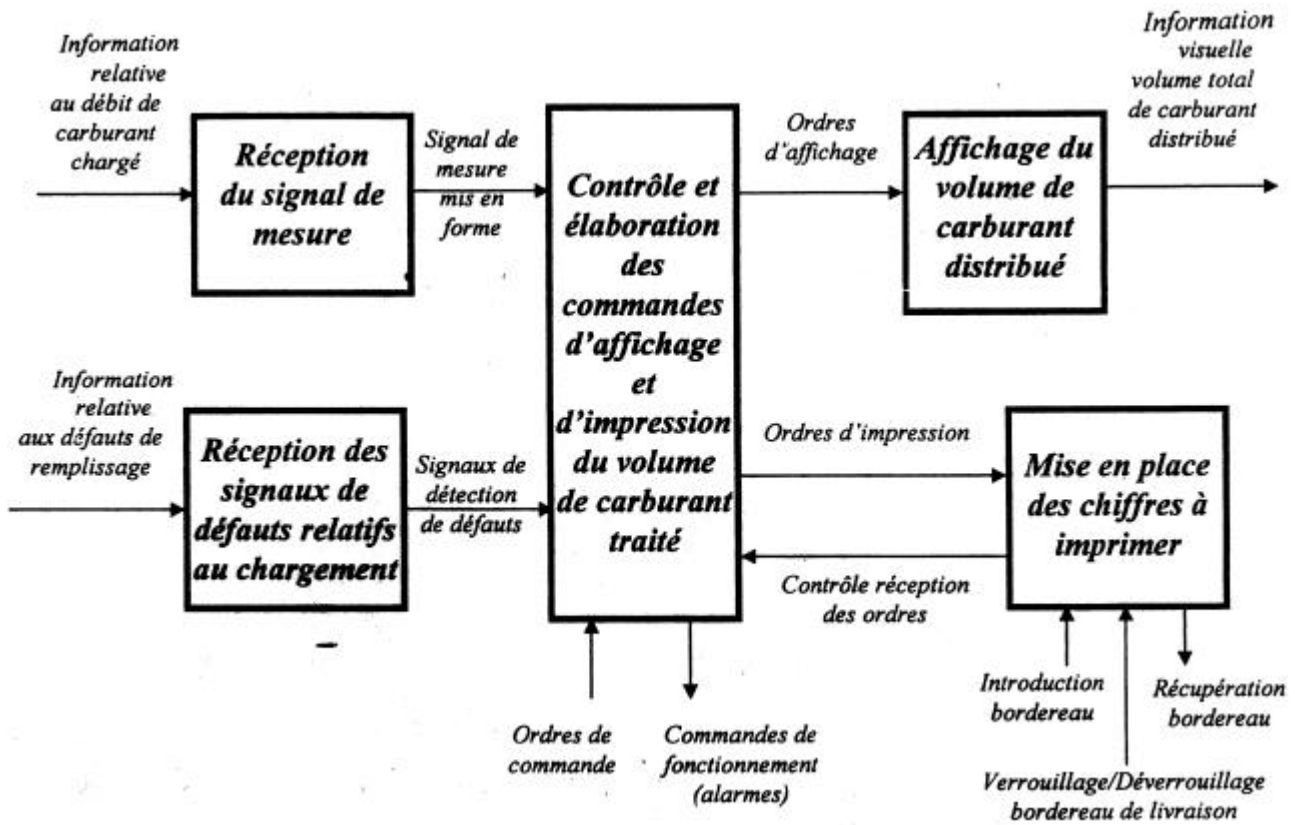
Information relative au débit de carburant chargé

Réception du signal de mesure

Signal de mesure mis en forme

Contrôle et élaboration des commandes d'affichage et d'impression du volume de carburant traité

Ordres d'affichage

Affichage du volume de carburant distribué

Information visuelle volume total de carburant distribué

Information relative aux défauts de remplissage

Réception des signaux de défauts relatifs au chargement

Signaux de détection de défauts

Ordres d'impression

Mise en place des chiffres à imprimer

Contrôle réception des ordres

Ordres de commande

Commandes de fonctionnement (alarmes)

Introduction bordereau

Récupération bordereau

Verrouillage/Déverrouillage bordereau de livraison